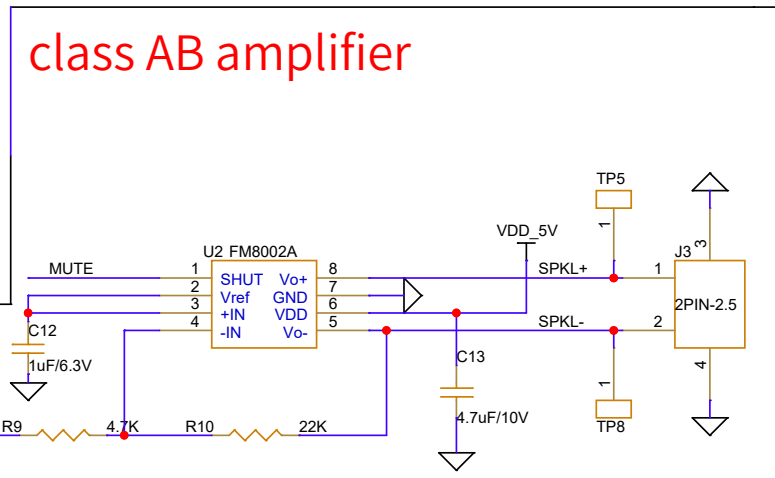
class AB amplifier

TP5

1

VDD_5V

J3

3

U2 FM8002A

MUTE

1 SHUT Vo+ 8

2 Vref GND 7

3 +IN VDD 6

4 -IN Vo- 5

SPKL+

1

2PIN-2.5

SPKL-

2

C12

1uF/6.3V

C13

4.7uF/10V

1

4

R9

4.7K

R10

22K

TP8